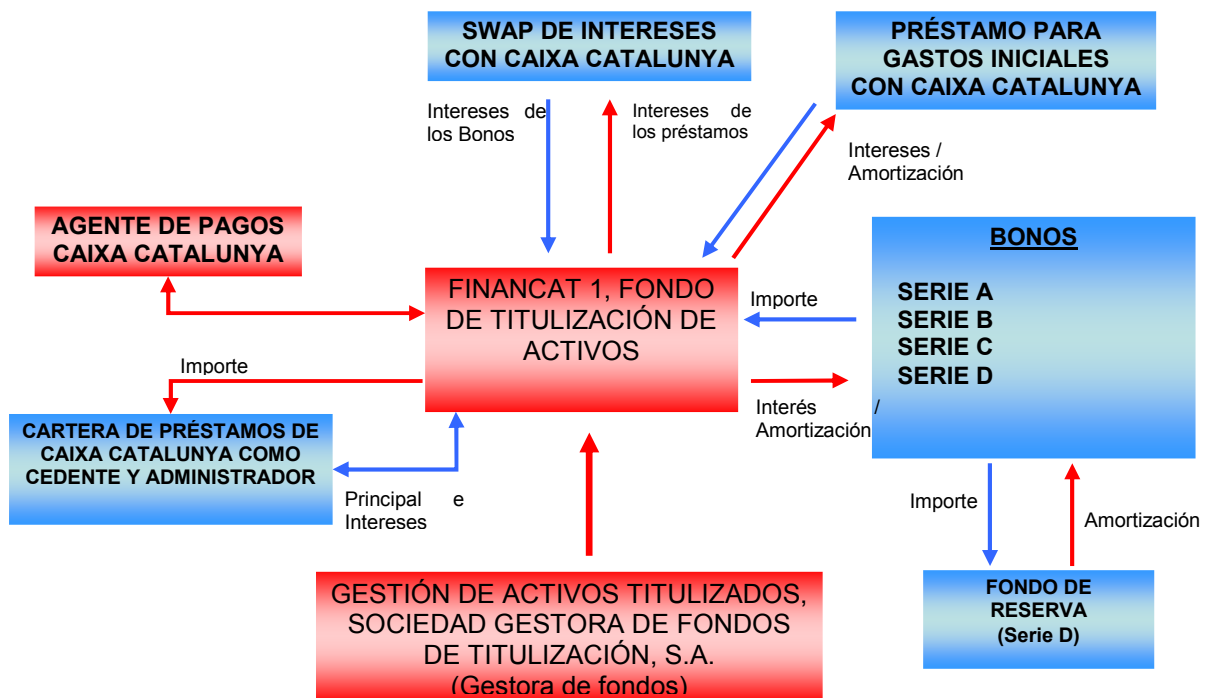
SWAP DE INTERESES CON CAIXA CATALUNYA

PRÉSTAMO PARA GASTOS INICIALES CON CAIXA CATALUNYA

Intereses de los Bonos

Intereses de los préstamos

Intereses / Amortización

AGENTE DE PAGOS CAIXA CATALUNYA

FINANCAT 1, FONDO DE TITULIZACIÓN DE ACTIVOS

Importe

BONOS

SERIE A
SERIE B
SERIE C
SERIE D

Importe

Interés / Amortización

CARTERA DE PRÉSTAMOS DE CAIXA CATALUNYA COMO CEDENTE Y ADMINISTRADOR

Principal e Intereses

Importe

Amortización

FONDO DE RESERVA (Serie D)

GESTIÓN DE ACTIVOS TITULIZADOS, SOCIEDAD GESTORA DE FONDOS DE TITULIZACIÓN, S.A. (Gestora de fondos)